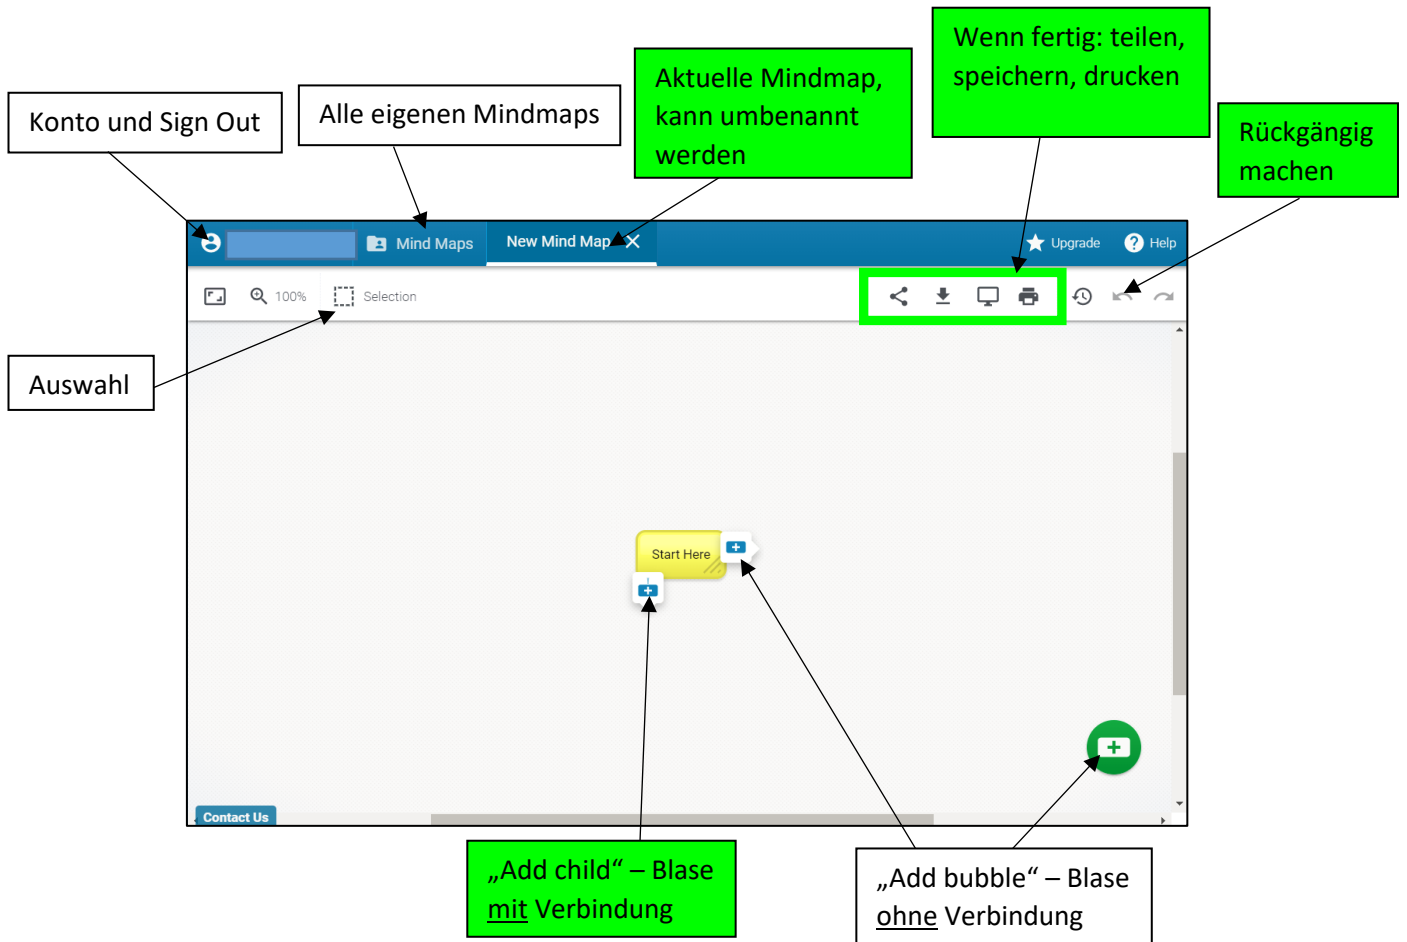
Konto und Sign Out

Alle eigenen Mindmaps

Aktuelle Mindmap, kann umbenannt werden

Wenn fertig: teilen, speichern, drucken

Rückgängig machen

Mind Maps

New Mind Map

Upgrade

Help

100%

Selection

Auswahl

Start Here

Contact Us

„Add child“ – Blase mit Verbindung

„Add bubble“ – Blase ohne Verbindung